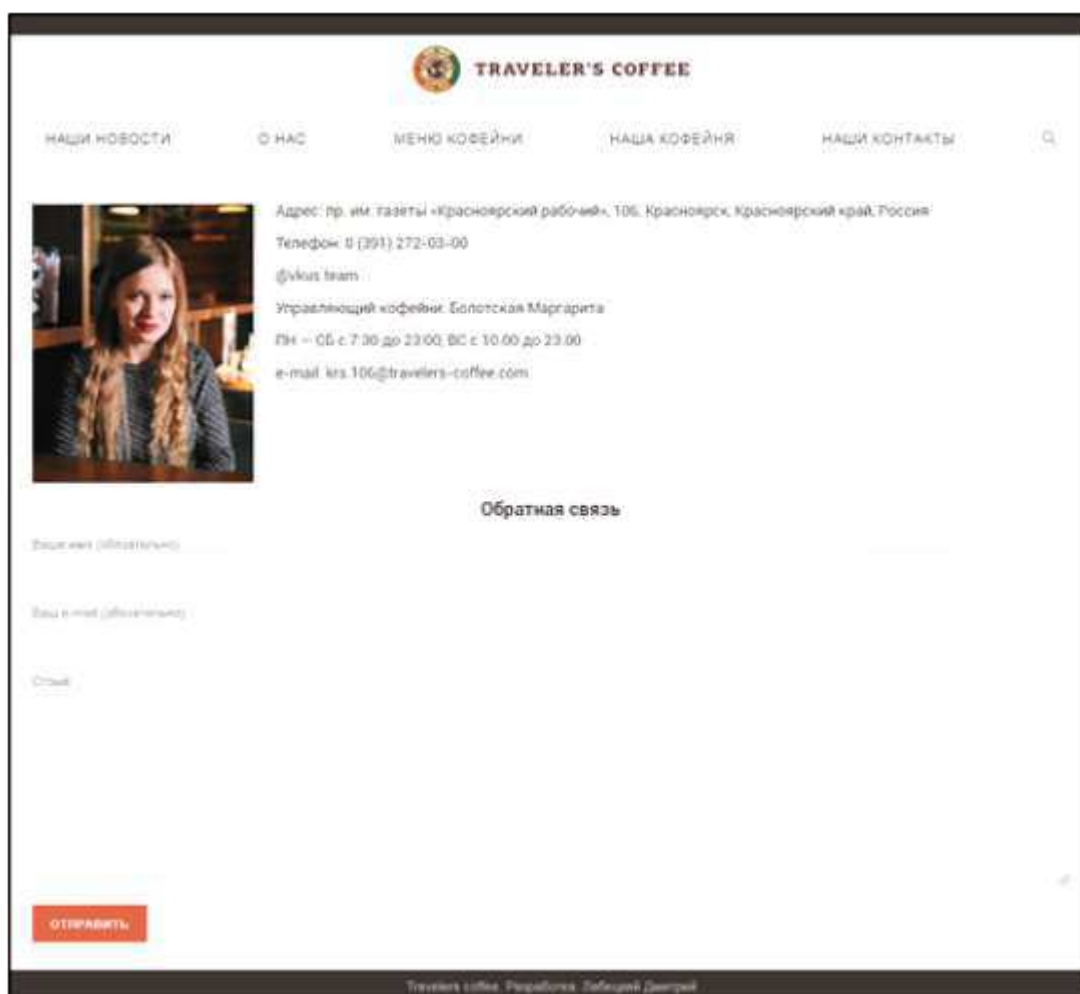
TRAVELER'S COFFEE

НАШИ НОВОСТИ О НАС МЕНЮ КОФЕЙНИ НАША КОФЕЙНЯ НАШИ КОНТАКТЫ

Адрес: пр. им. газеты «Красноярский рабочий», 106, Красноярск, Красноярский край, Россия

Телефон: 8 (391) 272-03-00

@vkus.team

Управляющий кофейни: Болотская Маргарита

ПН — СБ с 7:30 до 23:00, ВС с 10.00 до 23.00

e-mail: krs.106@travelers-coffee.com

Обратная связь

Ваше имя (обязательно)

Ваш e-mail (обязательно)

Отзыв

ОТПРАВИТЬ

Travelers coffee. Разработка: Лебедкий Дмитрий